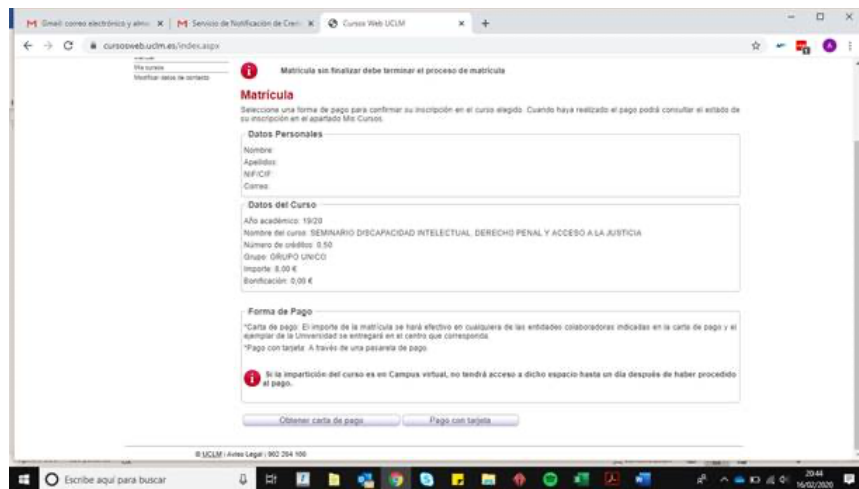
M Gmail: correo electrónico y alma | M Servicio de Notificación de Cred | Cursos Web UCLM

cursosweb.uclm.es/index.aspx

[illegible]
Mis cursos
Modificar datos de contacto

Matrícula sin finalizar debe terminar el proceso de matrícula

Matrícula

Seleccione una forma de pago para confirmar su inscripción en el curso elegido. Cuando haya realizado el pago podrá consultar el estado de su inscripción en el apartado Mis Cursos.

Datos Personales

Nombre:
Apellidos:
NIF/CIF:
Correo:

Datos del Curso

Año académico: 19/20
Nombre del curso: SEMINARIO DISCAPACIDAD INTELECTUAL, DERECHO PENAL Y ACCESO A LA JUSTICIA
Número de créditos: 0,50
Grupo: GRUPO UNICO
Importe: 8,00 €
Bonificación: 0,00 €

Forma de Pago

*Carta de pago: El importe de la matrícula se hará efectivo en cualquiera de las entidades colaboradoras indicadas en la carta de pago y el ejemplar de la Universidad se entregará en el centro que corresponda.
*Pago con tarjeta: A través de una pasarela de pago.

Si la impartición del curso es en Campus virtual, no tendrá acceso a dicho espacio hasta un día después de haber procedido al pago.

Obtener carta de pago | Pago con tarjeta

© UCLM | Aviso Legal | 902 204 100

Escribe aquí para buscar

20:44
16/02/2020